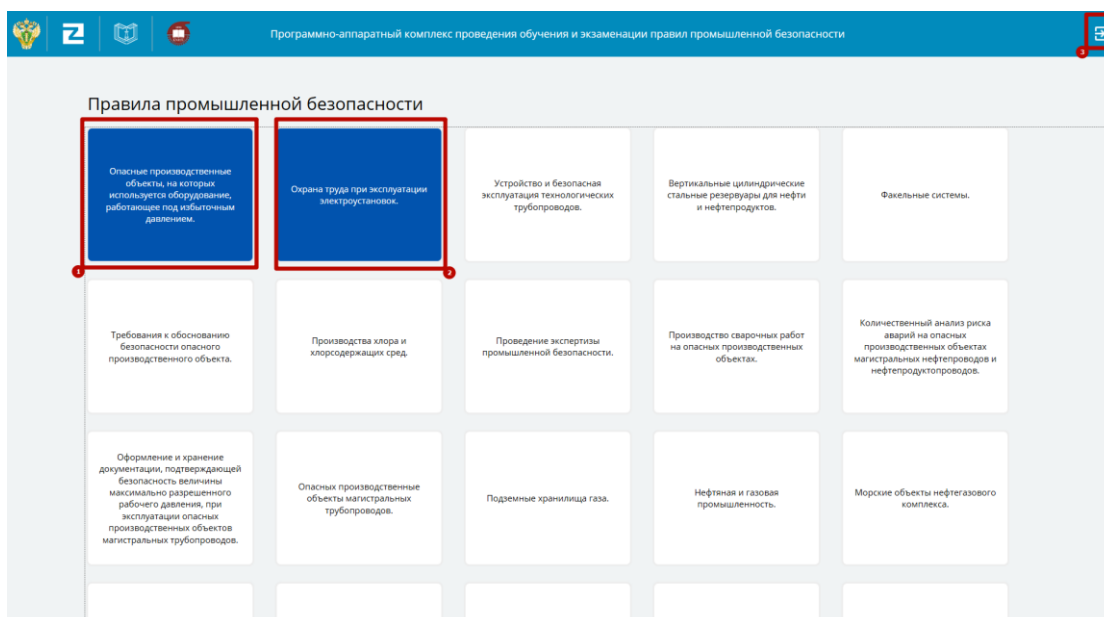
Программно-аппаратный комплекс проведения обучения и экзаменации правил промышленной безопасности

3

Правила промышленной безопасности

Опасные производственные объекты, на которых используется оборудование, работающее под избыточным давлением.

1

Охрана труда при эксплуатации электроустановок.

2

Устройство и безопасная эксплуатация технологических трубопроводов.

Вертикальные цилиндрические стальные резервуары для нефти и нефтепродуктов.

Факельные системы.

Требования к обоснованию безопасности опасного производственного объекта.

Производства хлора и хлорсодержащих сред.

Проведение экспертизы промышленной безопасности.

Производство сварочных работ на опасных производственных объектах.

Количественный анализ риска аварий на опасных производственных объектах магистральных нефтепроводов и нефтепродуктопроводов.

Оформление и хранение документации, подтверждающей безопасность величины максимально разрешенного рабочего давления, при эксплуатации опасных производственных объектов магистральных трубопроводов.

Опасных производственные объекты магистральных трубопроводов.

Подземные хранилища газа.

Нефтяная и газовая промышленность.

Морские объекты нефтегазового комплекса.